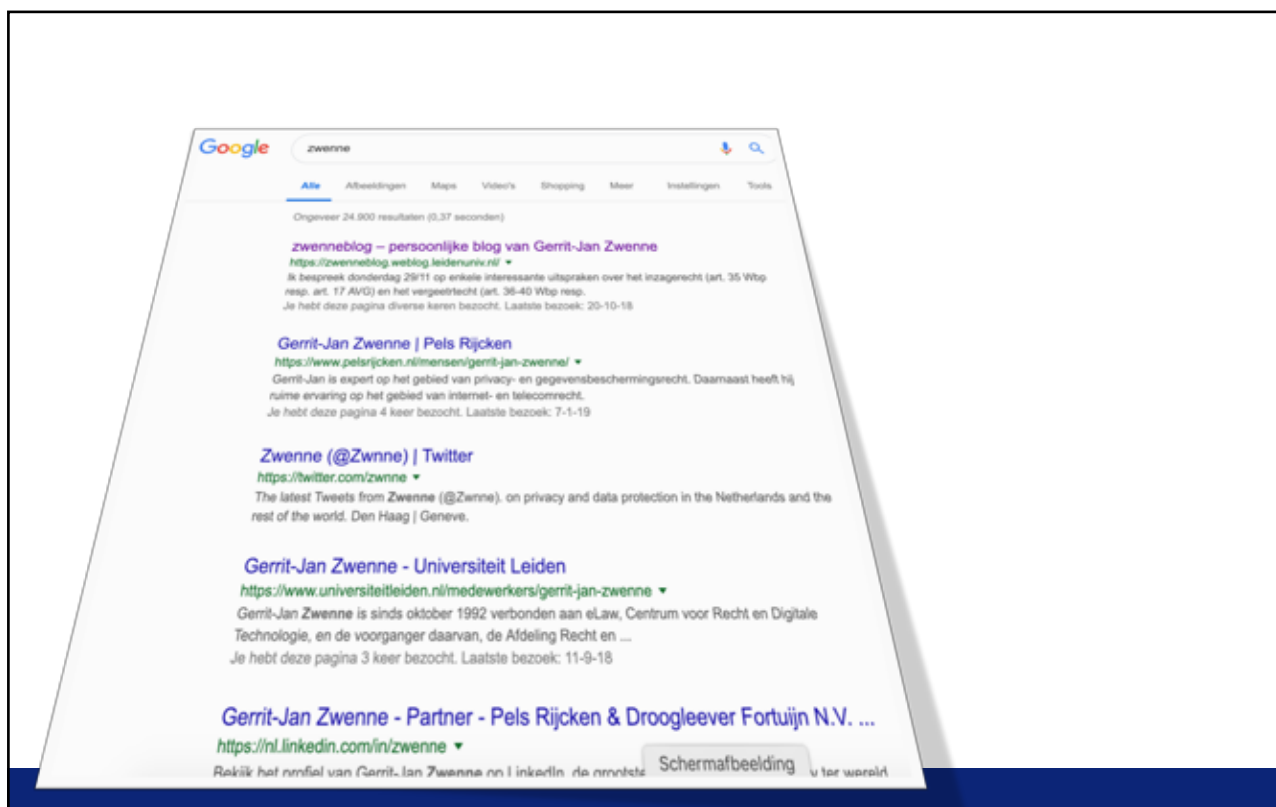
Google

zwenne

Alle Afbeeldingen Maps Video's Shopping Meer Instellingen Tools

Ongeveer 24.900 resultaten (0,37 seconden)

zwenneblog – persoonlijke blog van Gerrit-Jan Zwenne
https://zwenneblog.weblog.leidenuniv.nl/ ▾
Ik bespreek donderdag 29/11 op enkele interessante uitspraken over het inzagerecht (art. 35 Wbp resp. art. 17 AVG) en het vergeetrecht (art. 36-40 Wbp resp.
Je hebt deze pagina diverse keren bezocht. Laatste bezoek: 20-10-18

Gerrit-Jan Zwenne | Pels Rijcken
https://www.pelsrijcken.nl/mensen/gerrit-jan-zwenne/ ▾
Gerrit-Jan is expert op het gebied van privacy- en gegevensbeschermingsrecht. Daarnaast heeft hij ruime ervaring op het gebied van internet- en telecomrecht.
Je hebt deze pagina 4 keer bezocht. Laatste bezoek: 7-1-19

Zwenne (@Zwnne) | Twitter
https://twitter.com/zwnne ▾
The latest Tweets from Zwenne (@Zwnne). on privacy and data protection in the Netherlands and the rest of the world. Den Haag | Geneve.

Gerrit-Jan Zwenne - Universiteit Leiden
https://www.universiteitleiden.nl/medewerkers/gerrit-jan-zwenne ▾
Gerrit-Jan Zwenne is sinds oktober 1992 verbonden aan eLaw, Centrum voor Recht en Digitale Technologie, en de voorganger daarvan, de Afdeling Recht en ...
Je hebt deze pagina 3 keer bezocht. Laatste bezoek: 11-9-18

Gerrit-Jan Zwenne - Partner - Pels Rijcken & Droogleever Fortuijn N.V. ...
https://nl.linkedin.com/in/zwenne ▾
Bekijk het profiel van Gerrit-Jan Zwenne op LinkedIn, de grootste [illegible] ter wereld.

Schermafbeelding